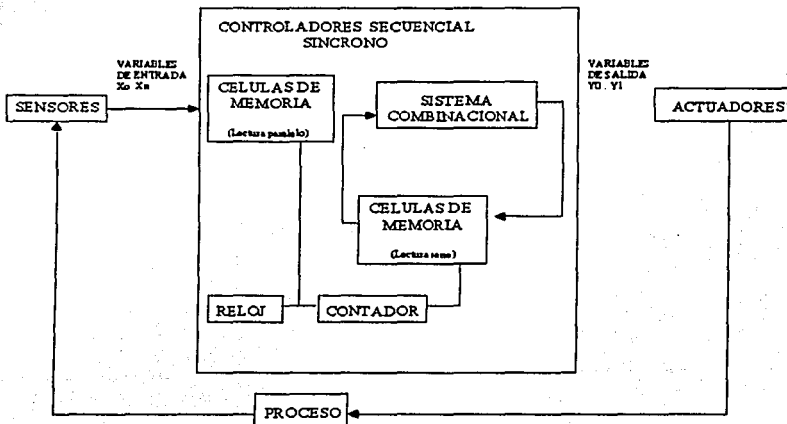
CONTROLADORES SECUENCIAL SINCRONO

VARIABLES DE ENTRADA Xo Xn

SENSORES

CELULAS DE MEMORIA

(Lectura paralelo)

SISTEMA COMBINACIONAL

VARIABLES DE SALIDA Y0 . Y1

ACTUADORES

CELULAS DE MEMORIA

(Lectura serie)

RELOJ

CONTADOR

PROCESO